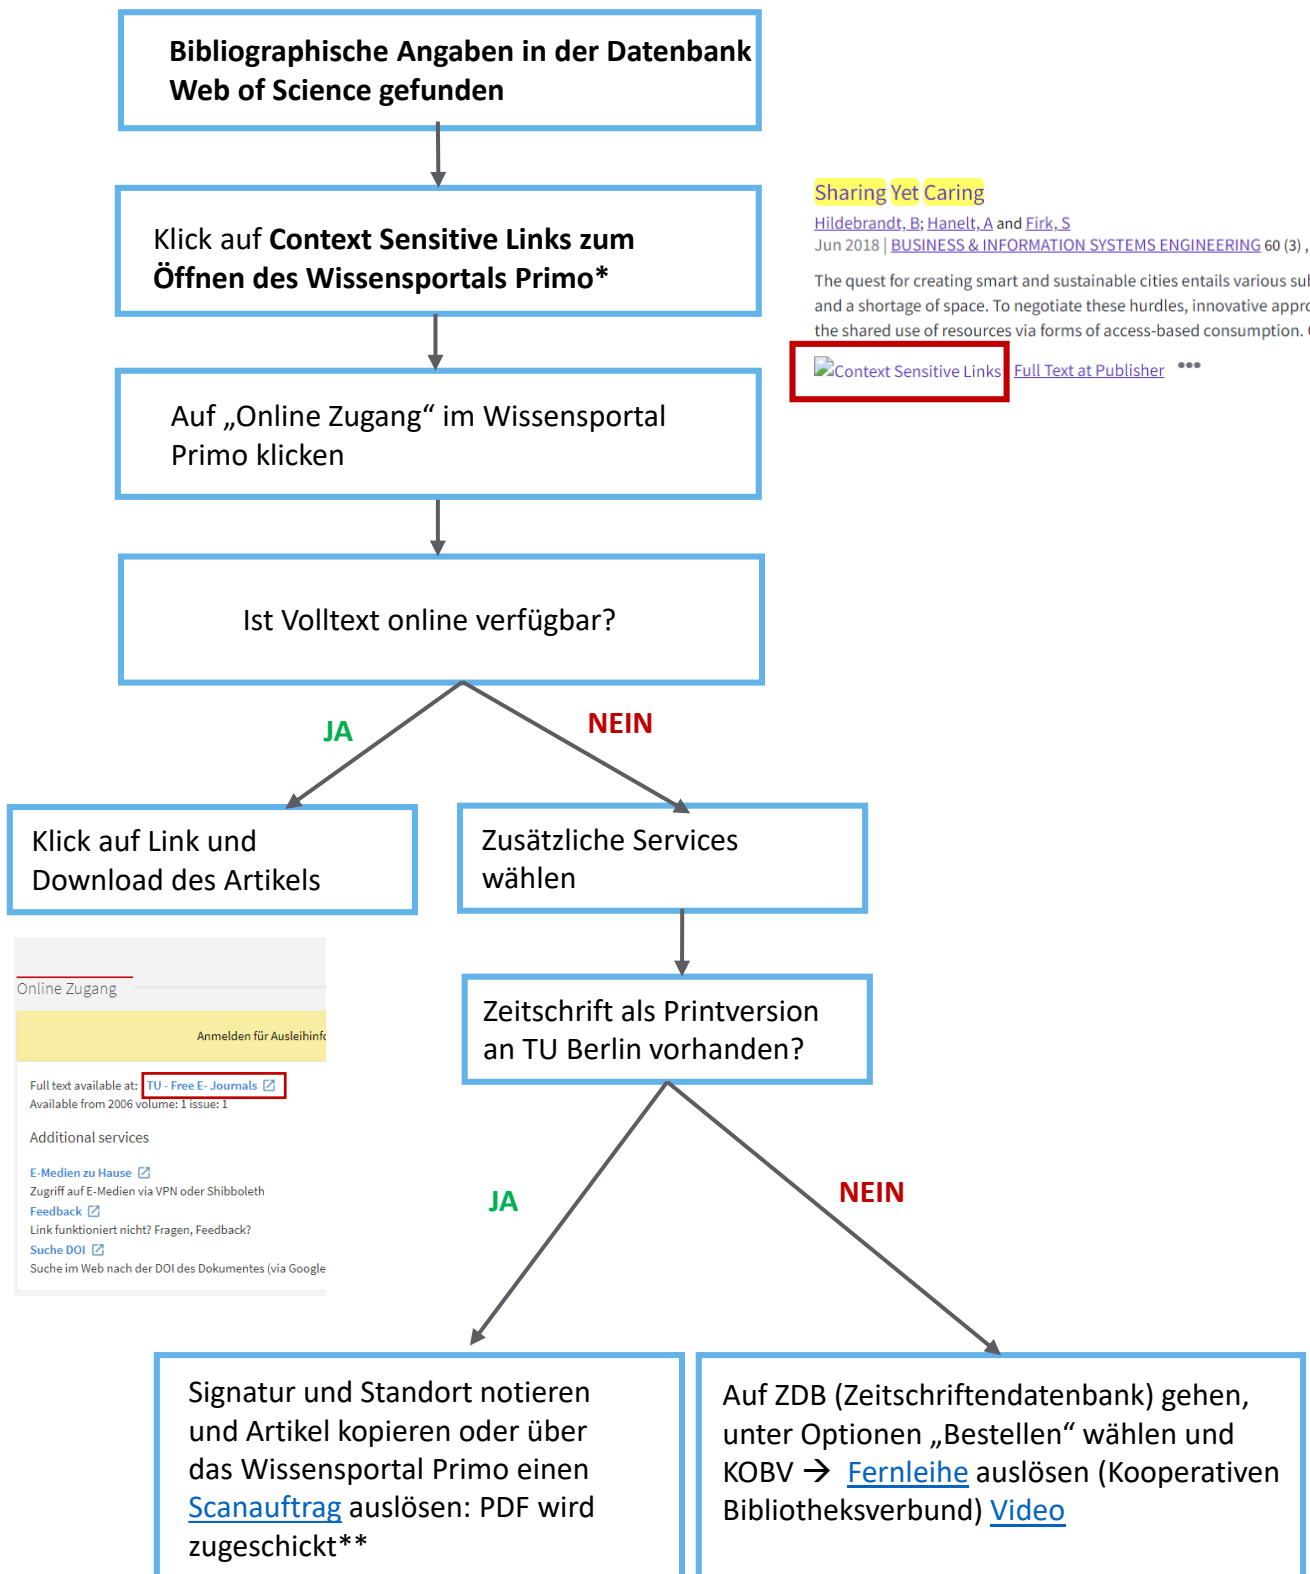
Bibliographische Angaben in der Datenbank Web of Science gefunden

Klick auf **Context Sensitive Links zum Öffnen des Wissensportals Primo***

Sharing Yet Caring

Hildebrandt, B; Hanelt, A and Firk, S

Jun 2018 | BUSINESS & INFORMATION SYSTEMS ENGINEERING 60 (3) ,

The quest for creating smart and sustainable cities entails various sul and a shortage of space. To negotiate these hurdles, innovative appr the shared use of resources via forms of access-based consumption.

Context Sensitive Links Full Text at Publisher •••

Auf „Online Zugang“ im Wissensportal Primo klicken

Ist Volltext online verfügbar?

JA

NEIN

Klick auf Link und Download des Artikels

Zusätzliche Services wählen

Online Zugang

Anmelden für Ausleihinf

Full text available at: TU - Free E- Journals

Available from 2006 volume: 1 issue: 1

Additional services

E-Medien zu Hause

Zugriff auf E-Medien via VPN oder Shibboleth

Feedback

Link funktioniert nicht? Fragen, Feedback?

Suche DOI

Suche im Web nach der DOI des Dokumentes (via Google

Zeitschrift als Printversion an TU Berlin vorhanden?

JA

NEIN

Signatur und Standort notieren und Artikel kopieren oder über das Wissensportal Primo einen Scanauftrag auslösen: PDF wird zugeschickt**

Auf ZDB (Zeitschriftendatenbank) gehen, unter Optionen „Bestellen“ wählen und KOBV → Fernleihe auslösen (Kooperativen Bibliotheksverbund) Video